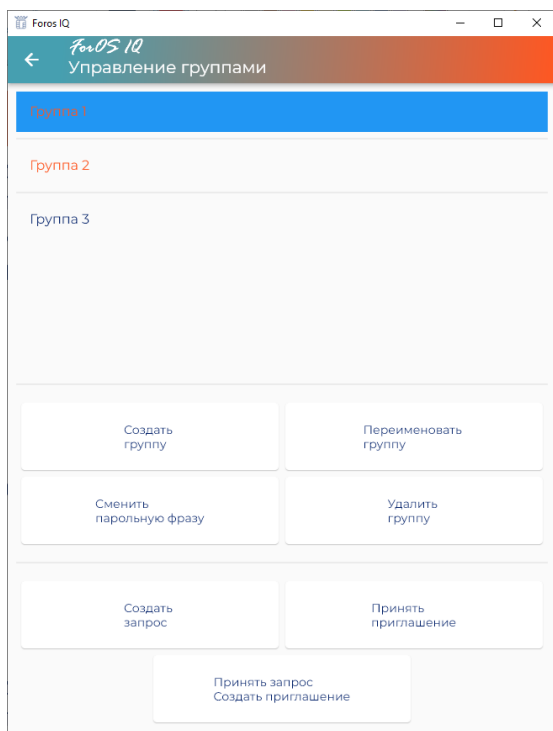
Foros IQ

ForOS IQ
Управление группами

Группа 1

Группа 2

Группа 3

Создать группу

Переименовать группу

Сменить парольную фразу

Удалить группу

Создать запрос

Принять приглашение

Принять запрос
Создать приглашение